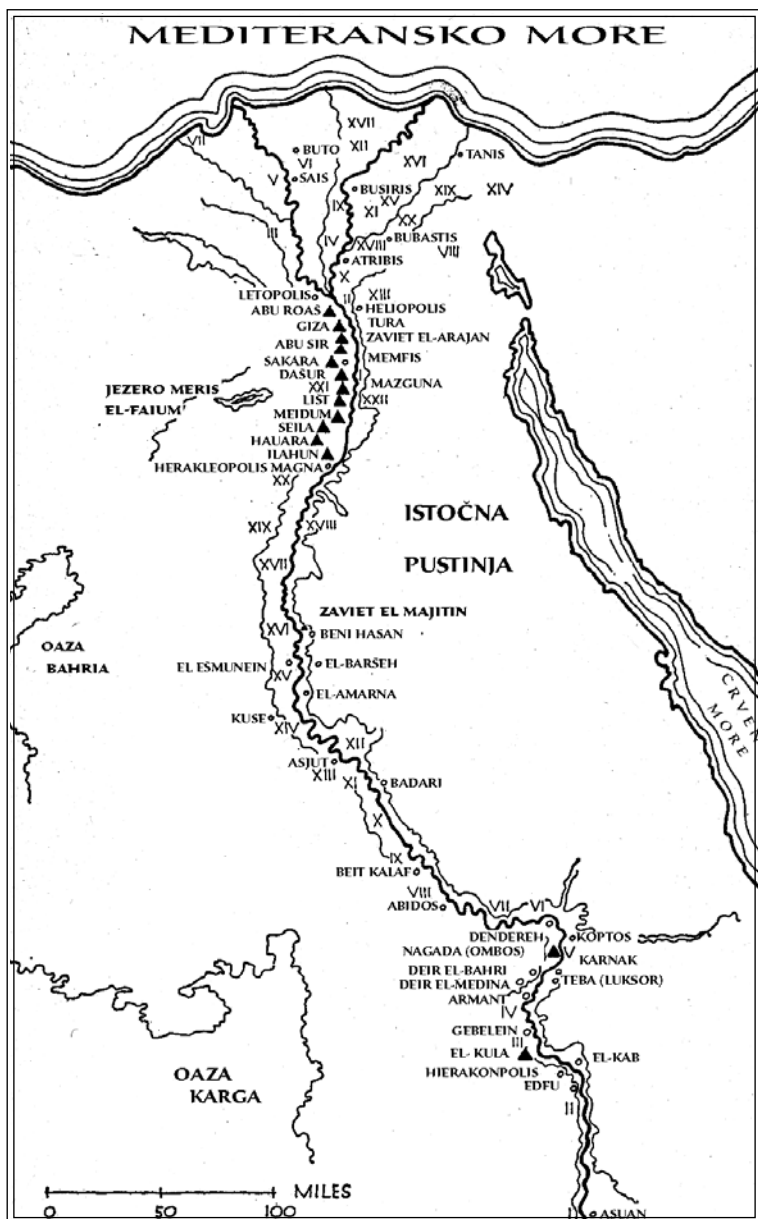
MEDITERANSKO MORE

VII
BUTO
VI
SAIS
V
XVII
XII
XVI
TANIS
BUSIRIS
XIX
XIV
XV
IX
XI
XX
III
IV
XVIII
BUBASTIS
VIII
ATRIBIS
X
LETOPOLIS
II
XIII
HELIOPOLIS
ABU ROAŠ
TURA
GIZA
ZAVIET EL-ARAJAN
ABU SIR
SAKARA
MEMFIS
DAŠUR
XXI
MAZGUNA
JEZERO MERIS
EL-FAIUM
LIST
XXII
MEIDUM
SEILA
HAUARA
ILAHUN
HERAKLEOPOLIS MAGNA
XX
ISTOČNA
PUSTINJA
XIX
XVIII
XVII
ZAVIET EL MAJITIN
XVI
BENI HASAN
OAZA
BAHRIA
EL EŠMUNEIN
EL-BARŠEH
XV
EL-AMARNA
CRVENO MORE
KUSE
XIV
XII
ASJUT
XIII
XI
BADARI
X
IX
BEIT KALAF
VIII
ABIDOS
VII
VI
DENDEREH
KOPTOS
NAGADA (OMBOS)
V
KARNAK
DEIR EL-BAHRI
DEIR EL-MEDINA
TEBA (LUKSOR)
ARMANT
IV
GEBELEIN
III
EL-KULA
EL-KAB
HIERAKONPOLIS
EDFU
OAZA
KARGA
II
0
50
100
MILES
I
ASUAN